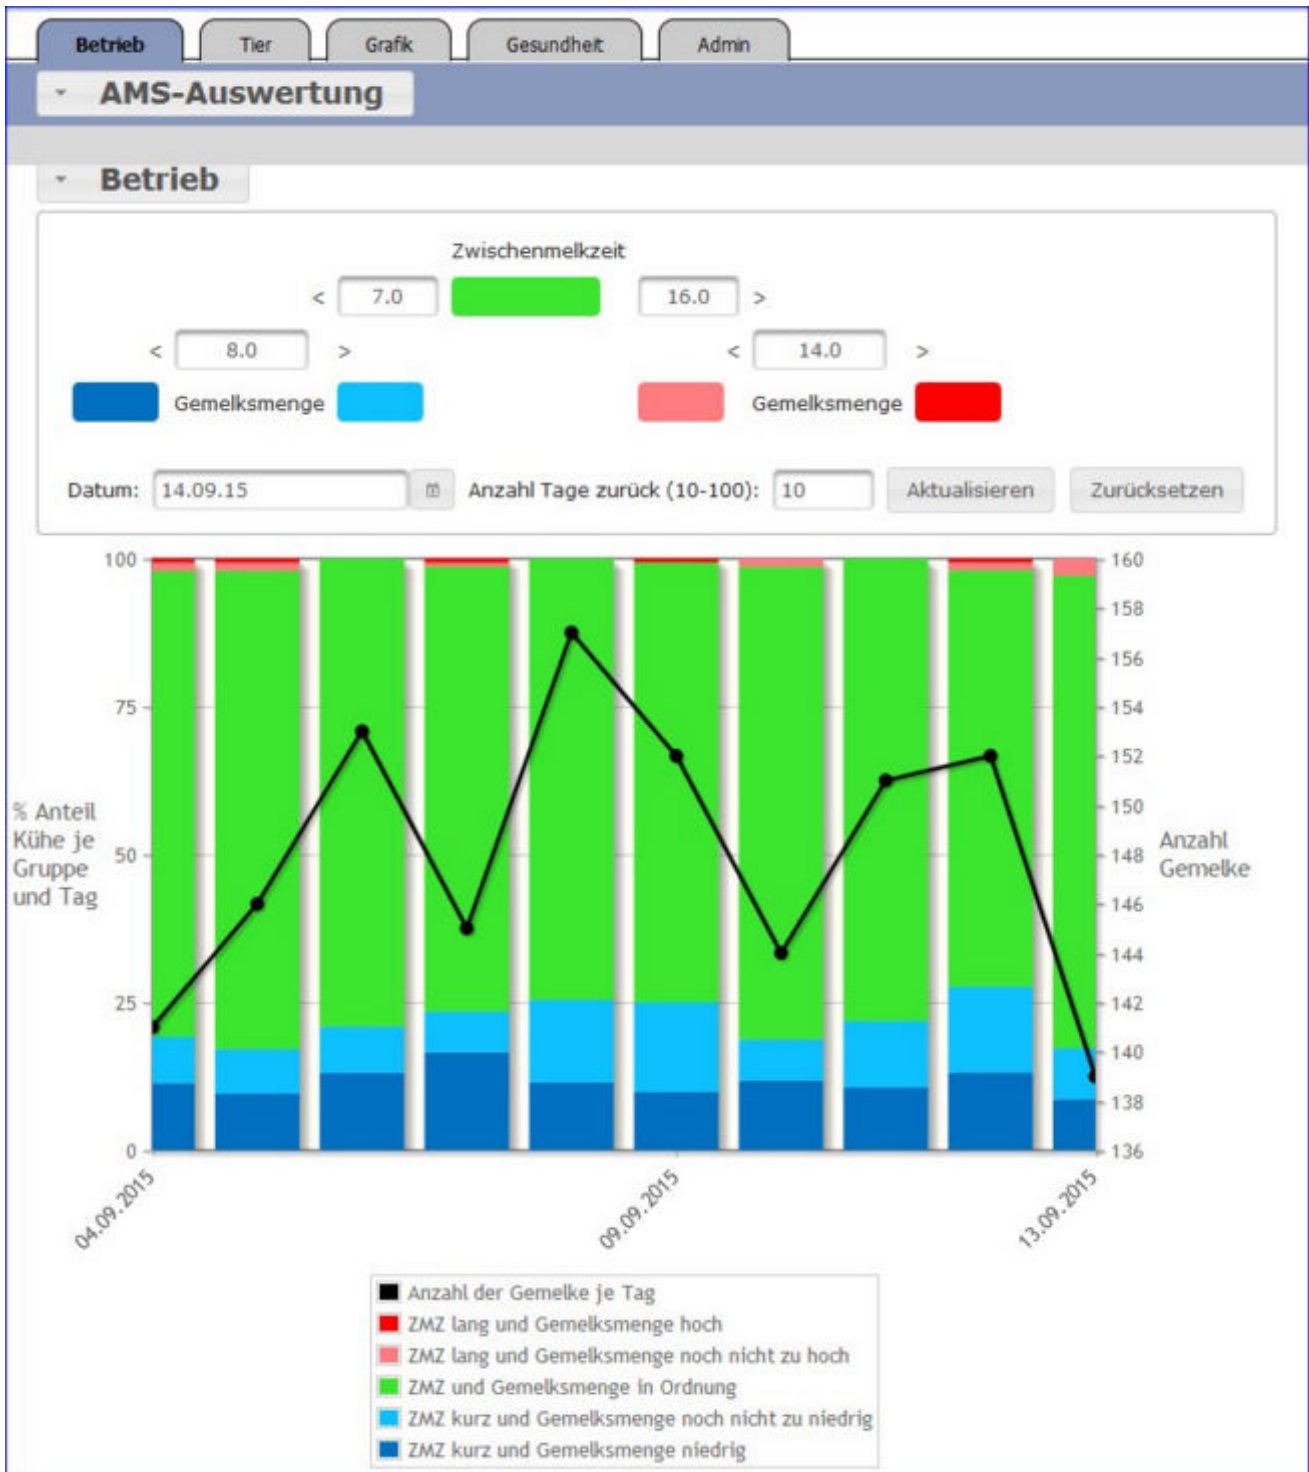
Betrieb Tier Grafik Gesundheit Admin

AMS-Auswertung

Betrieb

Zwischenmelkzeit

< 7.0 16.0 >

< 8.0 > < 14.0 >

Gemelksmenge Gemelksmenge

Datum: 14.09.15 Anzahl Tage zurück (10-100): 10 Aktualisieren Zurücksetzen

100
75
50
25
0

% Anteil Kühe je Gruppe und Tag

160
158
156
154
152
150
148
146
144
142
140
138
136

Anzahl Gemelke

04.09.2015 09.09.2015 13.09.2015

Anzahl der Gemelke je Tag
ZMZ lang und Gemelksmenge hoch
ZMZ lang und Gemelksmenge noch nicht zu hoch
ZMZ und Gemelksmenge in Ordnung
ZMZ kurz und Gemelksmenge noch nicht zu niedrig
ZMZ kurz und Gemelksmenge niedrig